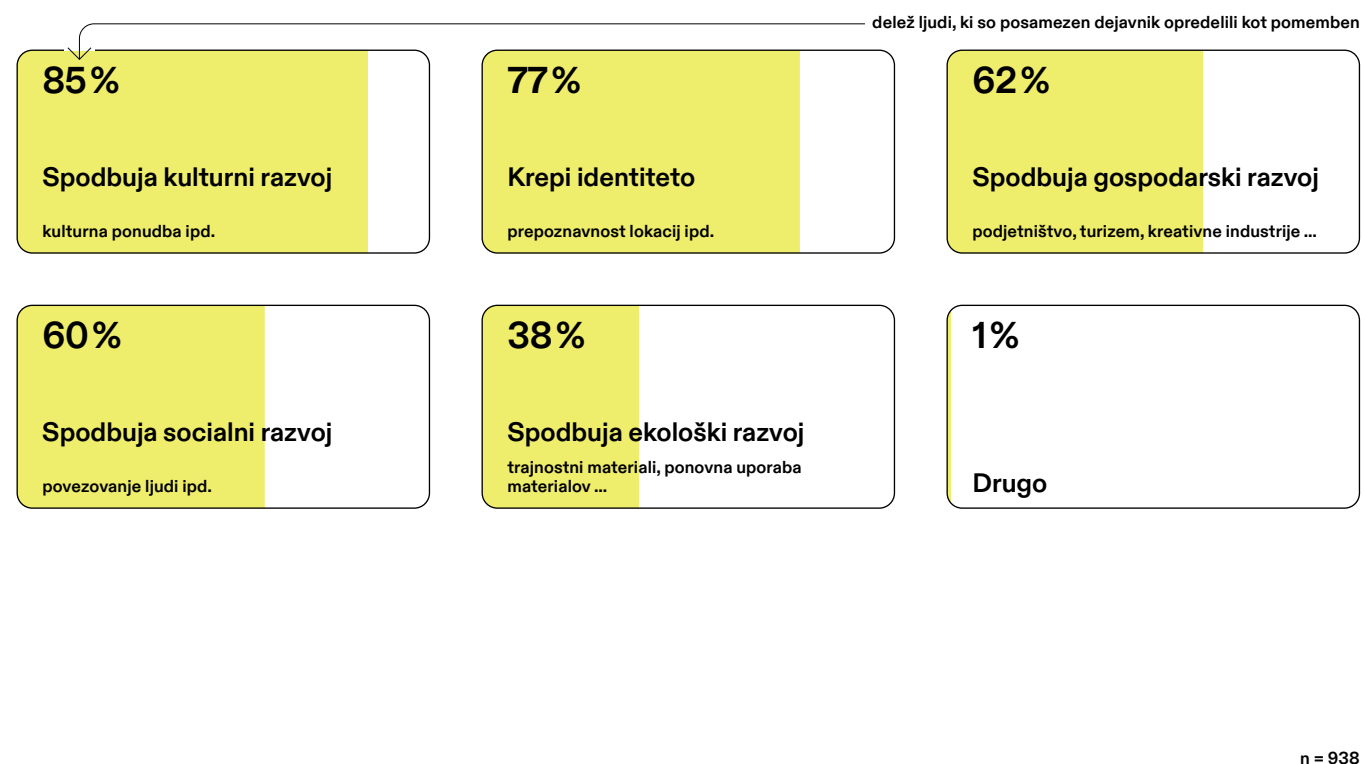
delež ljudi, ki so posamezen dejavnik opredelili kot pomemben

85%

Spodbuja kulturni razvoj

kulturna ponudba ipd.

77%

Krepi identiteto

prepoznavnost lokacij ipd.

62%

Spodbuja gospodarski razvoj

podjetništvo, turizem, kreativne industrije ...

60%

Spodbuja socialni razvoj

povezovanje ljudi ipd.

38%

Spodbuja ekološki razvoj

trajnostni materiali, ponovna uporaba materialov ...

1%

Drugo

n = 938